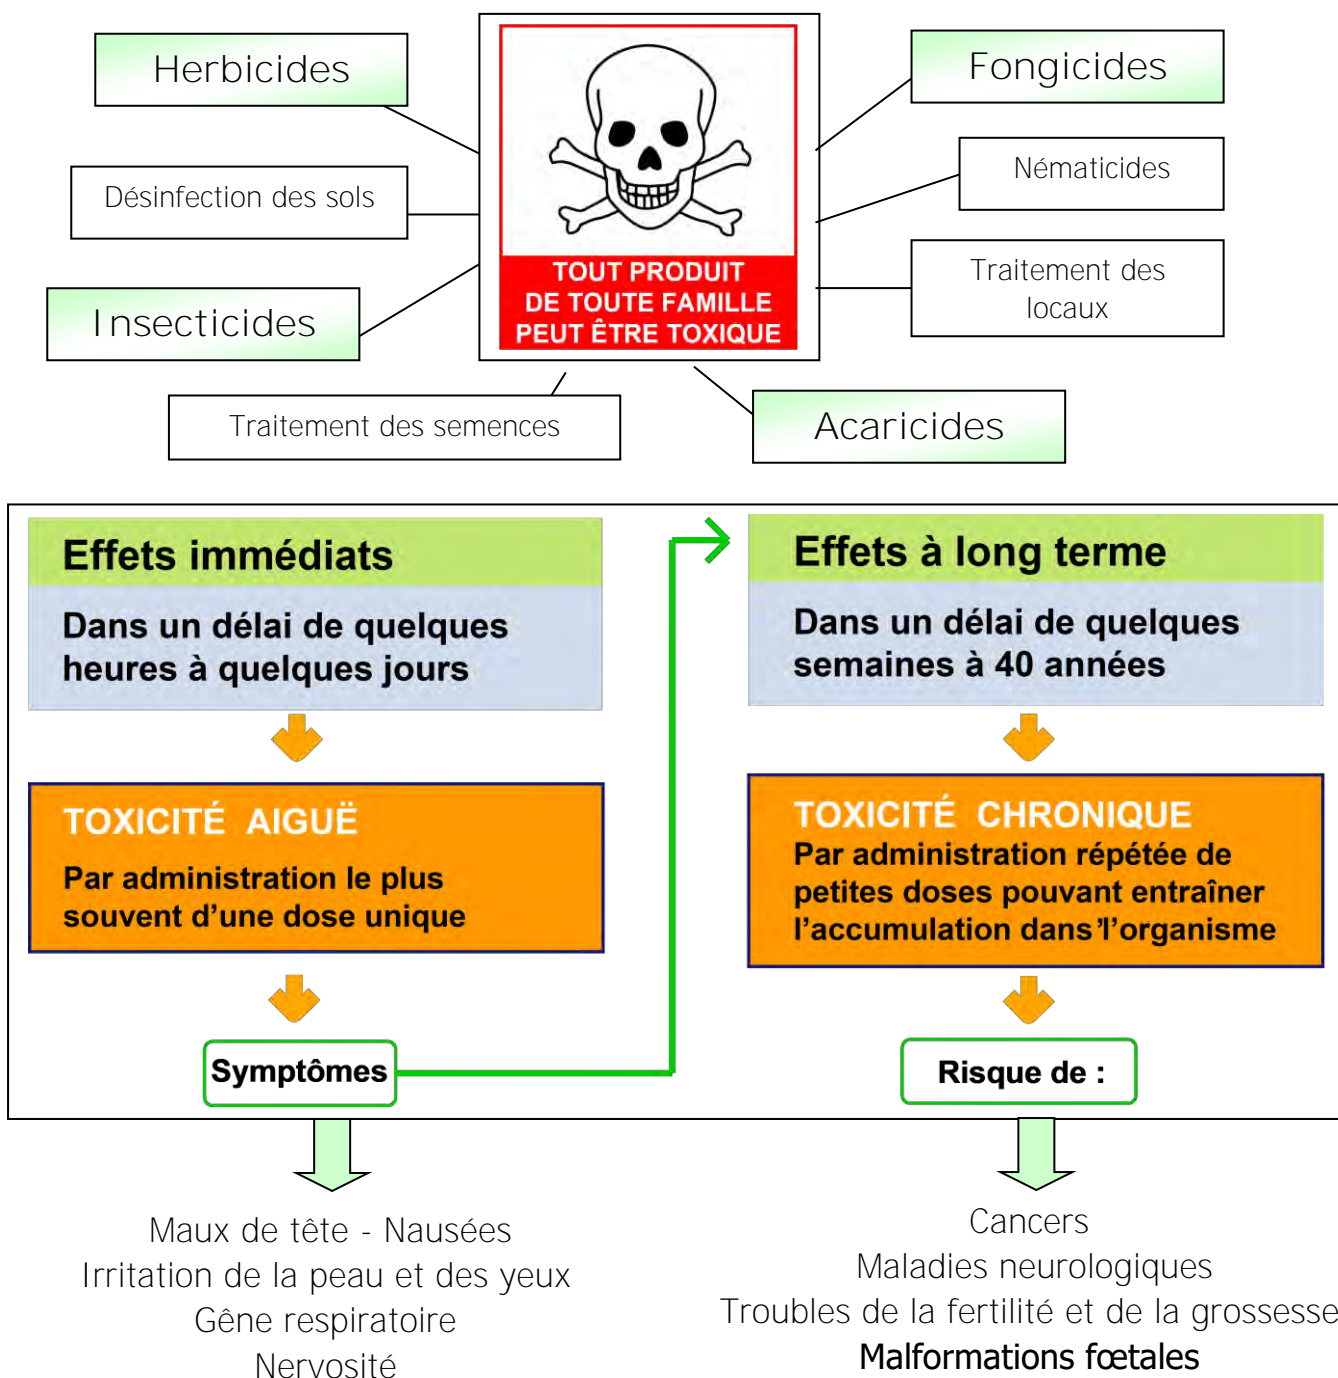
Herbicides

Désinfection des sols

Insecticides

Traitement des semences

TOUT PRODUIT DE TOUTE FAMILLE PEUT ÊTRE TOXIQUE

Fongicides

Nématicides

Traitement des locaux

Acaricides

Effets immédiats

Dans un délai de quelques heures à quelques jours

TOXICITÉ AIGUË

Par administration le plus souvent d'une dose unique

Symptômes

Effets à long terme

Dans un délai de quelques semaines à 40 années

TOXICITÉ CHRONIQUE

Par administration répétée de petites doses pouvant entraîner l'accumulation dans l'organisme

Risque de :

Maux de tête - Nausées
Irritation de la peau et des yeux
Gêne respiratoire
Nervosité

Cancers
Maladies neurologiques
Troubles de la fertilité et de la grossesse
Malformations fœtales